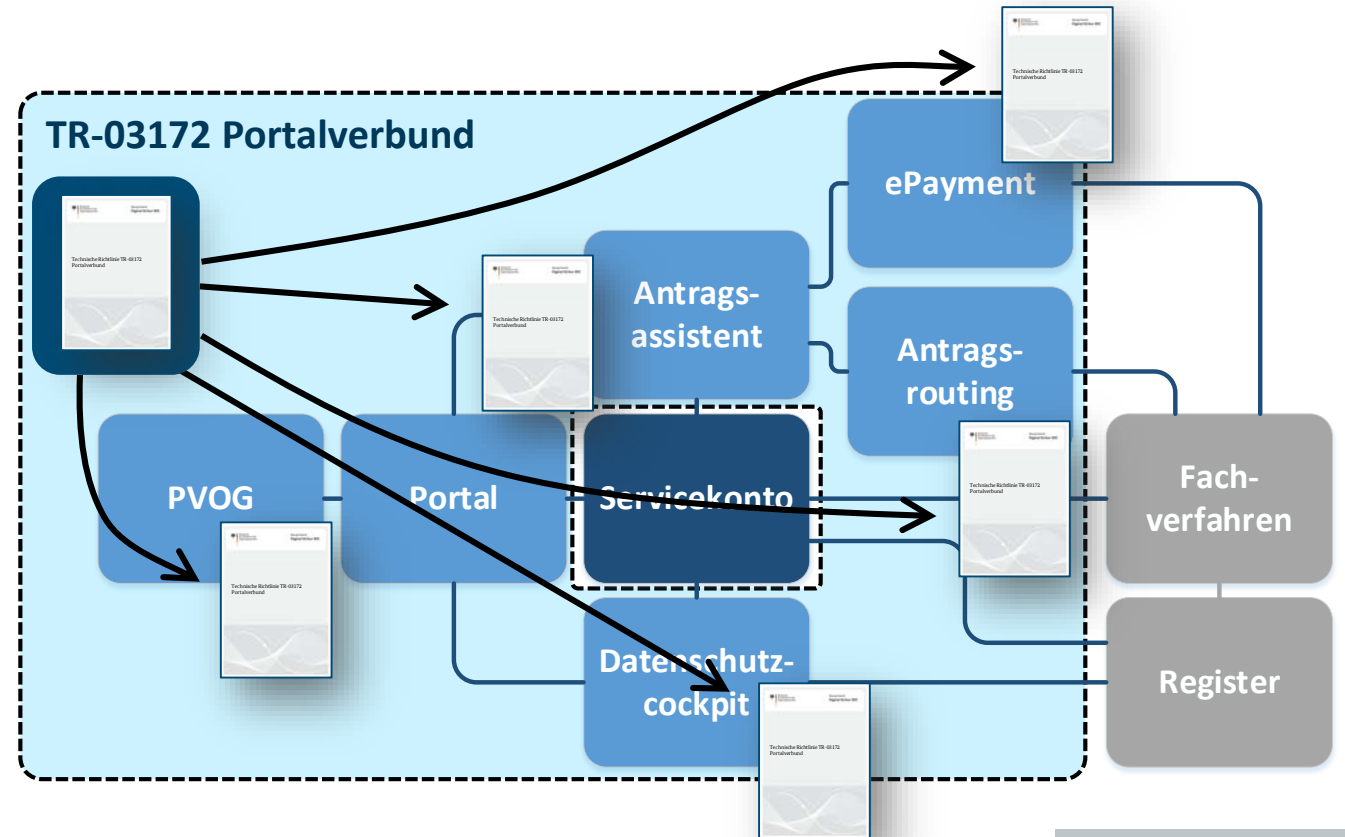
TR-03172 Portalverbund

Technische Richtlinie TR-03172 Portalverbund

Technische Richtlinie TR-03172 Portalverbund

ePayment

Antragsassistent

Antragsrouting

PVOG

Portal

Servicekonto

Fachverfahren

Technische Richtlinie TR-03172 Portalverbund

Technische Richtlinie TR-03172 Portalverbund

Datenschutzcockpit

Register

Technische Richtlinie TR-03172 Portalverbund